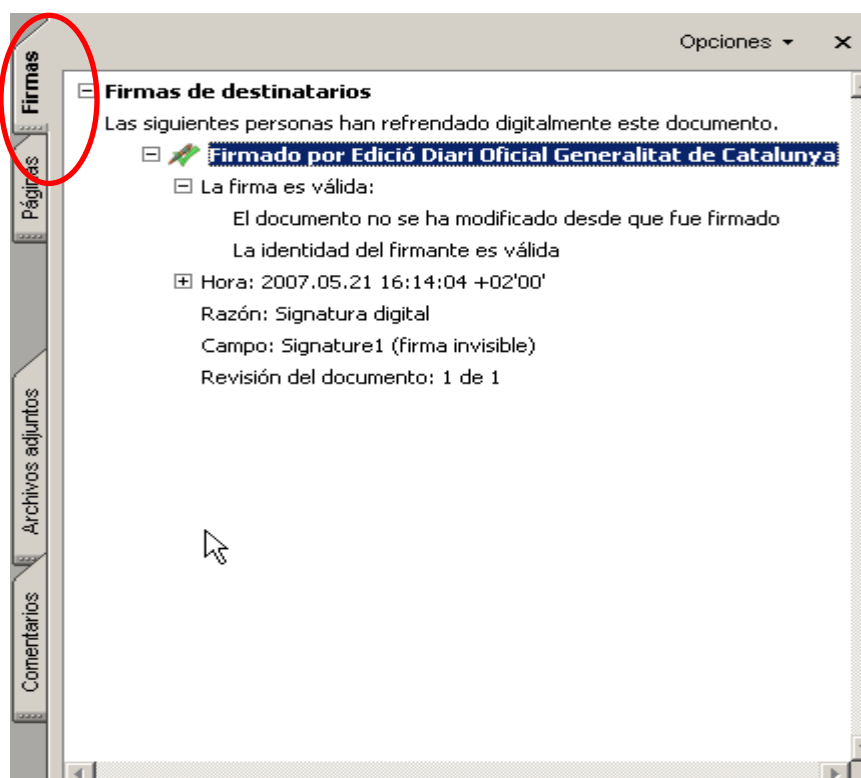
Firmas

Páginas

Archivos adjuntos

Comentarios

Opciones ▾ ✕

⊟ Firmas de destinatarios

Las siguientes personas han refrendado digitalmente este documento.

⊟ Firmado por Edició Diari Oficial Generalitat de Catalunya

⊟ La firma es válida:

El documento no se ha modificado desde que fue firmado

La identidad del firmante es válida

⊞ Hora: 2007.05.21 16:14:04 +02'00'

Razón: Signatura digital

Campo: Signature1 (firma invisible)

Revisión del documento: 1 de 1